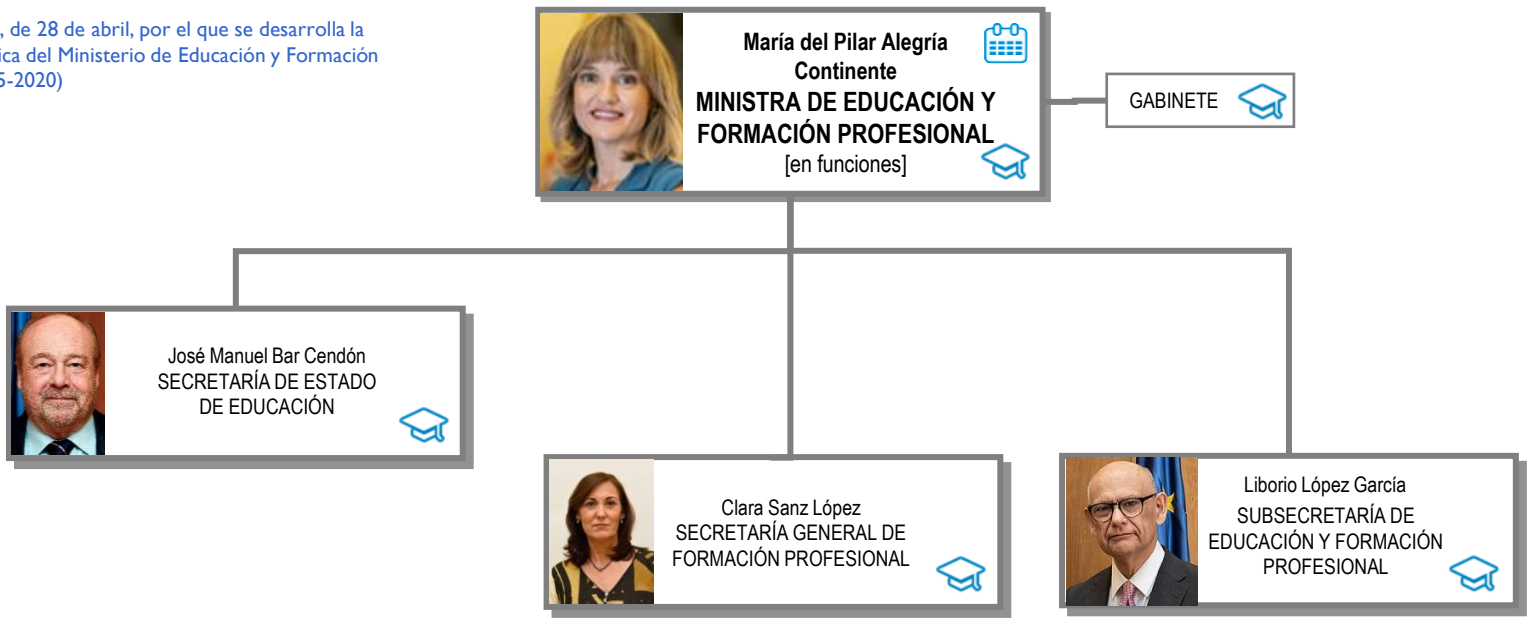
, de 28 de abril, por el que se desarrolla la ica del Ministerio de Educación y Formación 5-2020)

María del Pilar Alegría Continente
MINISTRA DE EDUCACIÓN Y FORMACIÓN PROFESIONAL
[en funciones]

GABINETE

José Manuel Bar Cendón
SECRETARÍA DE ESTADO DE EDUCACIÓN

Clara Sanz López
SECRETARÍA GENERAL DE FORMACIÓN PROFESIONAL

Liborio López García
SUBSECRETARÍA DE EDUCACIÓN Y FORMACIÓN PROFESIONAL